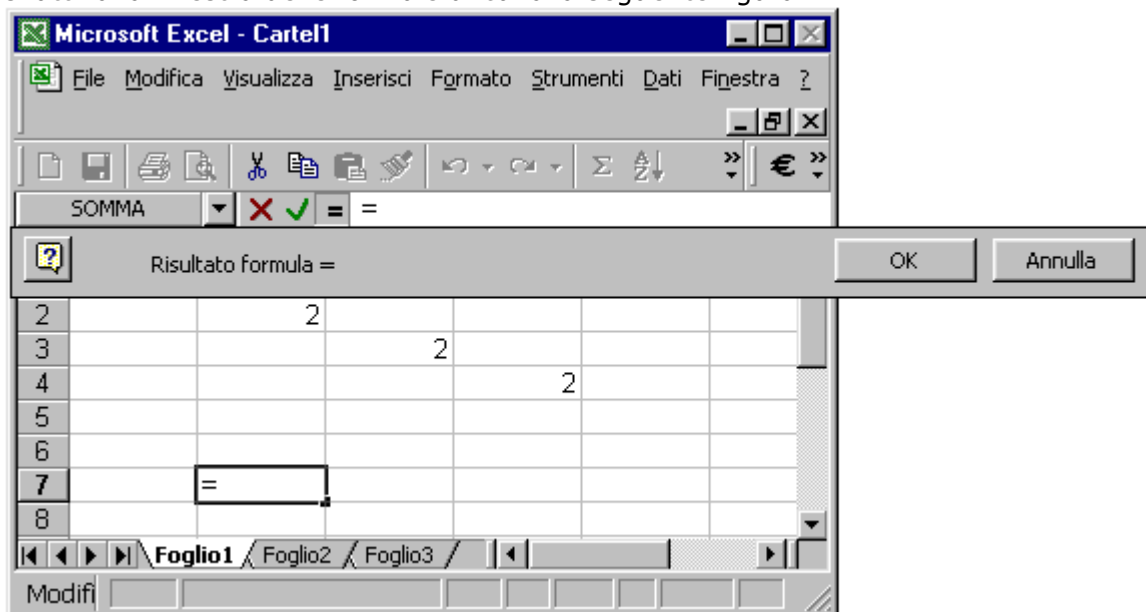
Microsoft Excel - Cartel1

File Modifica Visualizza Inserisci Formato Strumenti Dati Finestra ?

SOMMA =

Risultato formula =

OK Annulla

| 2 | | 2 | | | | |
|---|---|---|---|---|---|---|
| 3 | | | 2 | | | |
| 4 | | | | 2 | | |
| 5 | | | | | | |
| 6 | | | | | | |
| 7 | | = | | | | |
| 8 | | | | | | |

Foglio1 Foglio2 Foglio3

Modifi